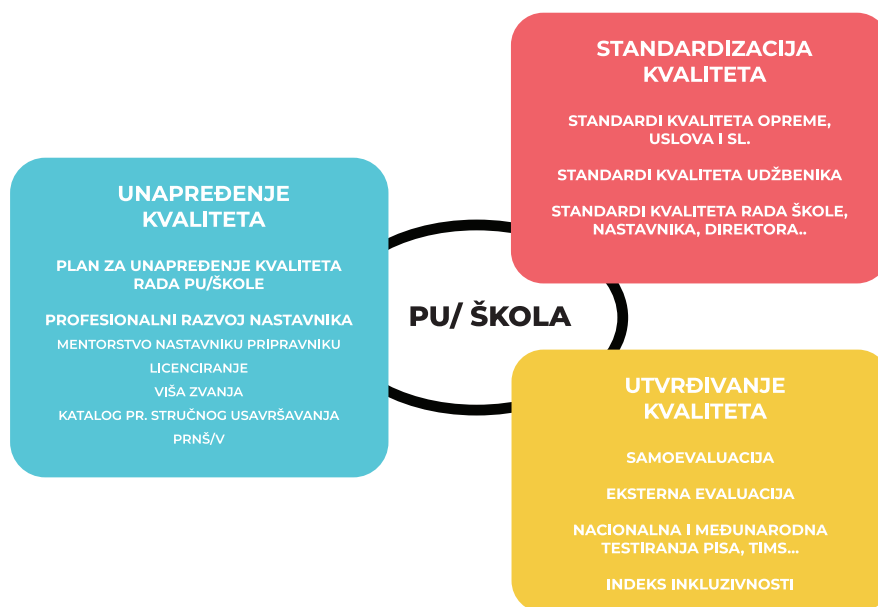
STANDARDIZACIJA KVALITETA

STANDARDI KVALITETA OPREME, USLOVA I SL.

STANDARDI KVALITETA UDŽBENIKA

STANDARDI KVALITETA RADA ŠKOLE, NASTAVNIKA, DIREKTORA..

UNAPREĐENJE KVALITETA

PLAN ZA UNAPREĐENJE KVALITETA RADA PU/ŠKOLE

PROFESIONALNI RAZVOJ NASTAVNIKA

MENTORSTVO NASTAVNIKU PRIPRAVNIKU

LICENCIRANJE

VIŠA ZVANJA

KATALOG PR. STRUČNOG USAVRŠAVANJA

PRNŠ/V

PU/ ŠKOLA

UTVRĐIVANJE KVALITETA

SAMOEVALUACIJA

EKSTERNA EVALUACIJA

NACIONALNA I MEĐUNARODNA TESTIRANJA PISA, TIMS...

INDEKS INKLUZIVNOSTI